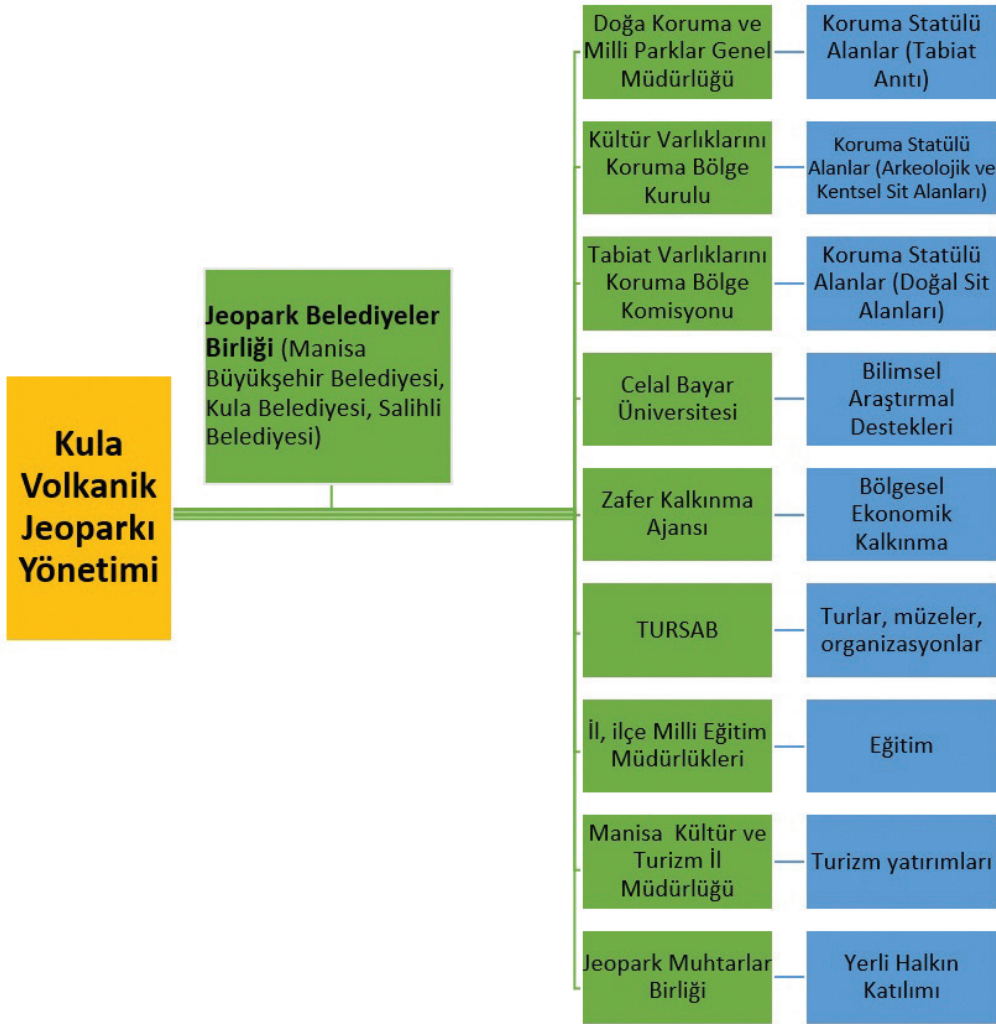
Kula Volkanik Jeoparkı Yönetimi

**Jeopark Belediyeler Birliği** (Manisa Büyükşehir Belediyesi, Kula Belediyesi, Salihli Belediyesi)

Doğa Koruma ve Milli Parklar Genel Müdürlüğü

Koruma Statülü Alanlar (Tabiat Anıtı)

Kültür Varlıklarını Koruma Bölge Kurulu

Koruma Statülü Alanlar (Arkeolojik ve Kentsel Sit Alanları)

Tabiat Varlıklarını Koruma Bölge Komisyonu

Koruma Statülü Alanlar (Doğal Sit Alanları)

Celal Bayar Üniversitesi

Bilimsel Araştırmal Destekleri

Zafer Kalkınma Ajansı

Bölgesel Ekonomik Kalkınma

TURSAB

Turlar, müzeler, organizasyonlar

İl, ilçe Milli Eğitim Müdürlükleri

Eğitim

Manisa Kültür ve Turizm İl Müdürlüğü

Turizm yatırımları

Jeopark Muhtarlar Birliği

Yerli Halkın Katılımı